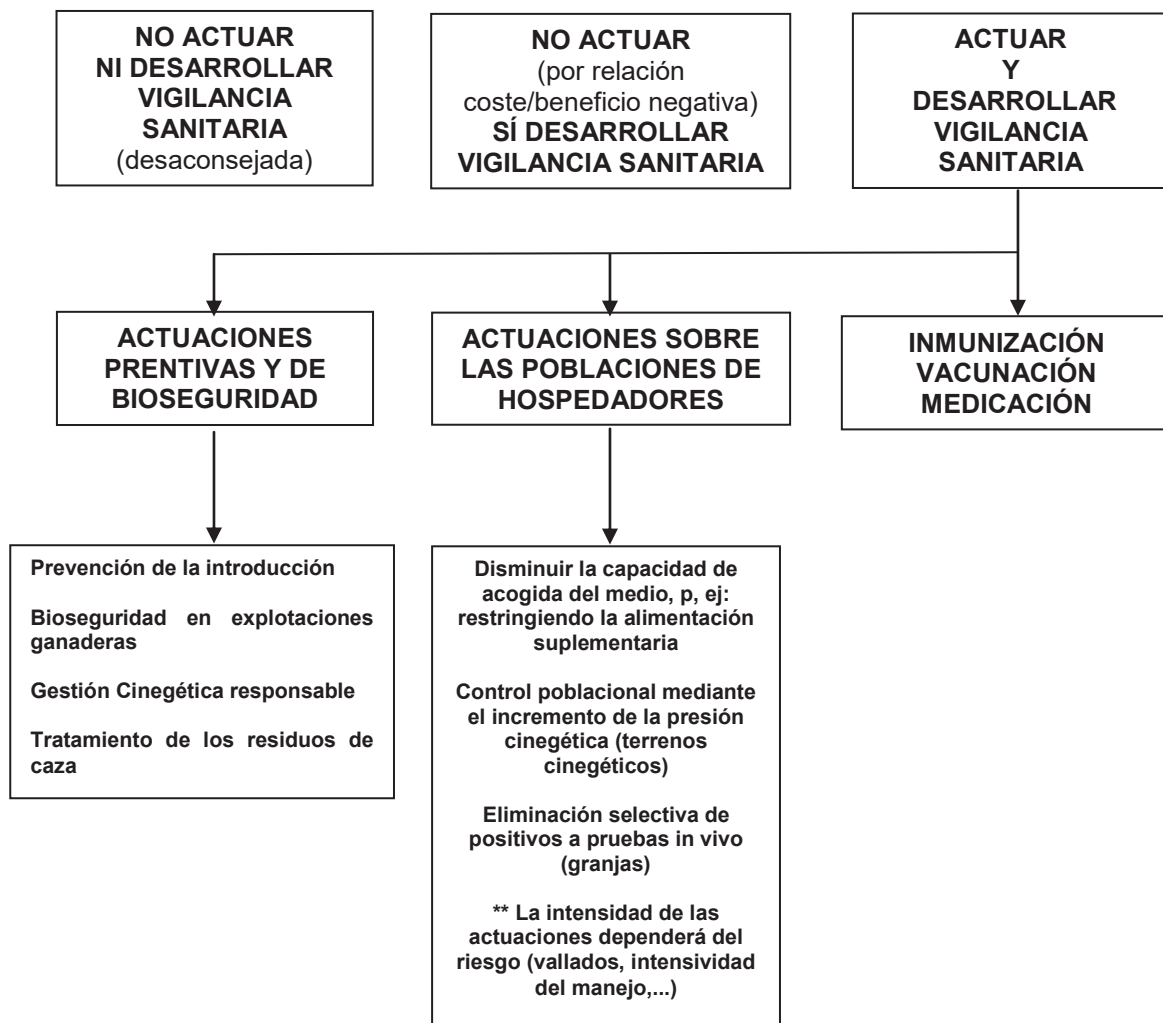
NO ACTUAR
NI DESARROLLAR
VIGILANCIA
SANITARIA
(desaconsejada)

NO ACTUAR
(por relación coste/beneficio negativa)
SÍ DESARROLLAR
VIGILANCIA SANITARIA

ACTUAR
Y
DESARROLLAR
VIGILANCIA
SANITARIA

ACTUACIONES PRENTIVAS Y DE BIOSEGURIDAD

ACTUACIONES SOBRE LAS POBLACIONES DE HOSPEDADORES

INMUNIZACIÓN
VACUNACIÓN
MEDICACIÓN

Prevención de la introducción

Bioseguridad en explotaciones ganaderas

Gestión Cinegética responsable

Tratamiento de los residuos de caza

Disminuir la capacidad de acogida del medio, p, ej: restringiendo la alimentación suplementaria

Control poblacional mediante el incremento de la presión cinegética (terrenos cinegéticos)

Eliminación selectiva de positivos a pruebas in vivo (granjas)

** La intensidad de las actuaciones dependerá del riesgo (vallados, intensividad del manejo,...)